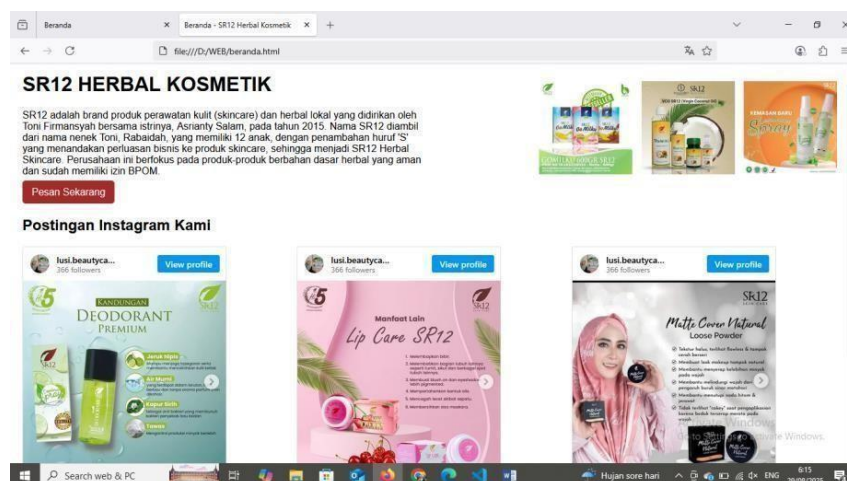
Beranda × Beranda - SR12 Herbal Kosmetik × +

file:///D:/WEB/beranda.html

SR12 HERBAL KOSMETIK

SR12 adalah brand produk perawatan kulit (skincare) dan herbal lokal yang didirikan oleh Toni Firmansyah bersama istrinya, Asrianty Salam, pada tahun 2015. Nama SR12 diambil dari nama nenek Toni, Rabaidah, yang memiliki 12 anak, dengan penambahan huruf 'S' yang menandakan perluasan bisnis ke produk skincare, sehingga menjadi SR12 Herbal Skincare. Perusahaan ini berfokus pada produk-produk berbahan dasar herbal yang aman dan sudah memiliki izin BPOM.

Pesan Sekarang

Postingan Instagram Kami

lusi.beautyca... 366 followers View profile

KANDUNGAN DEODORANT PREMIUM

Jeruk Nipis
Air Mawar
Kapur Sirih
Tawas

lusi.beautyca... 366 followers View profile

Manfaat Lain Lip Care SR12

lusi.beautyca... 366 followers View profile

SR12

Matte Cover Natural Loose Powder

Activate Windows
Go to Settings to activate Windows.

Search web & PC

Hujan sore hari ENG 6:15